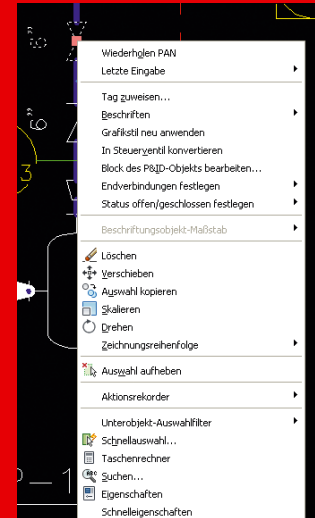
Wiederholen PAN
Letzte Eingabe
Tag zuweisen...
Beschriften
Grafikstil neu anwenden
In Steuerventil konvertieren
Block des P&ID-Objekts bearbeiten...
Endverbindungen festlegen
Status offen/geschlossen festlegen
Beschriftungsobjekt-Maßstab
Löschen
Verschieben
Auswahl kopieren
Skalieren
Drehen
Zeichnungsreihenfolge
Auswahl aufheben
Aktionsrekorder
Unterobjekt-Auswahlfilter
Schnellauswahl...
Taschenrechner
Suchen...
Eigenschaften
Schnelleigenschaften